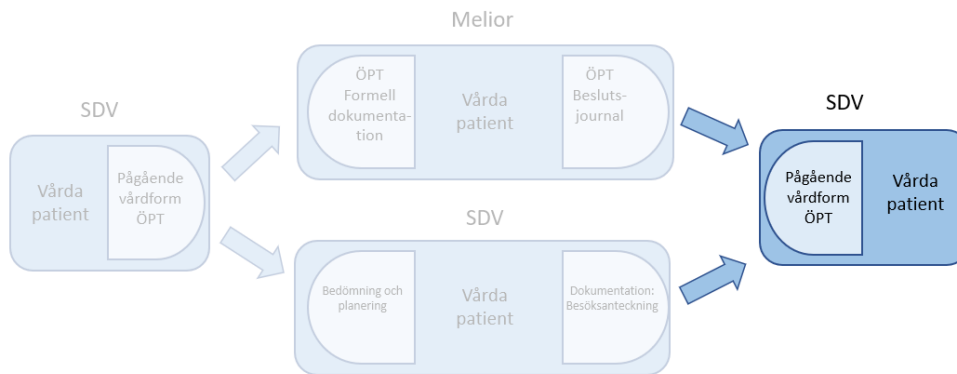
SDV

Vårda patient

Pågående vårdform ÖPT

Melior

ÖPT Formell dokumentation

Vårda patient

ÖPT Besluts-journal

SDV

Bedömning och planering

Vårda patient

Dokumentation: Besöksanteckning

SDV

Pågående vårdform ÖPT

Vårda patient